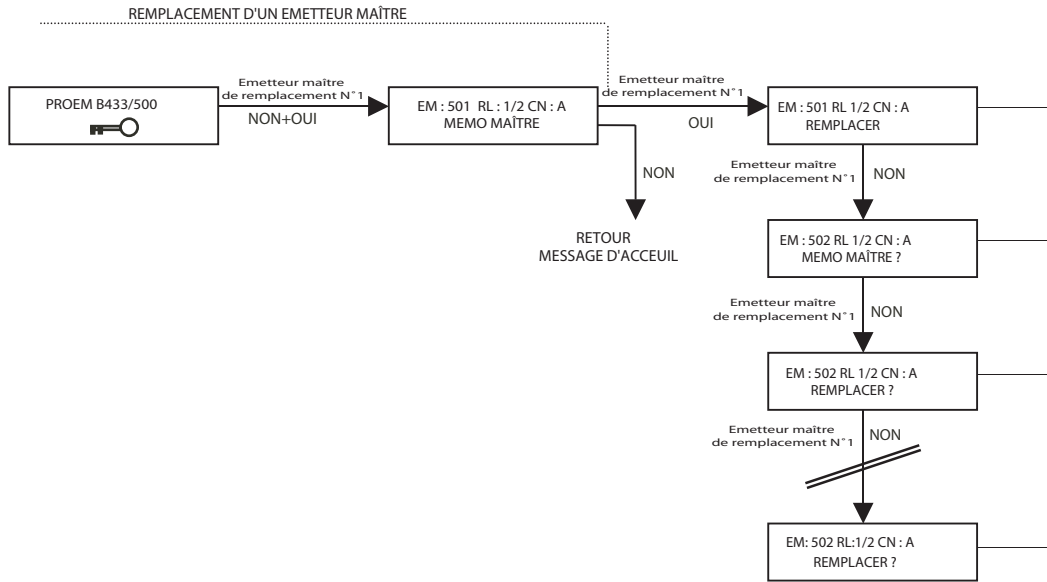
REMPLACEMENT D'UN EMETTEUR MAÎTRE

PROEM B433/500

Emetteur maître de remplacement N°1

NON+OUI

EM : 501 RL : 1/2 CN : A
MEMO MAÎTRE

NON

RETOUR
MESSAGE D'ACCEUIL

Emetteur maître de remplacement N°1

OUI

EM : 501 RL 1/2 CN : A
REMPLACER

Emetteur maître de remplacement N°1

NON

EM : 502 RL 1/2 CN : A
MEMO MAÎTRE ?

Emetteur maître de remplacement N°1

NON

EM : 502 RL 1/2 CN : A
REMPLACER ?

Emetteur maître de remplacement N°1

NON

EM: 502 RL:1/2 CN : A
REMPLACER ?